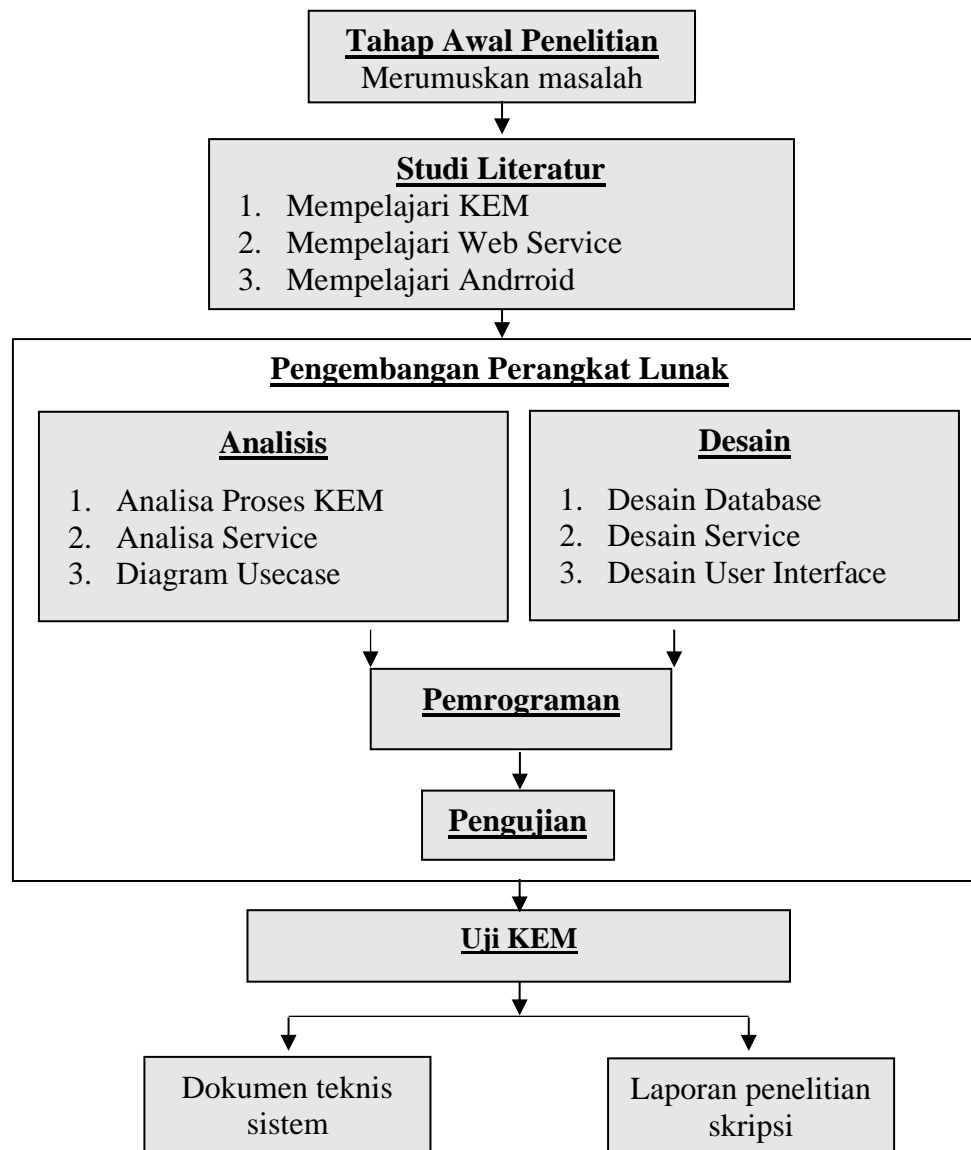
Tahap Awal Penelitian
Merumuskan masalah

Studi Literatur
1. Mempelajari KEM
2. Mempelajari Web Service
3. Mempelajari Andrroid

Pengembangan Perangkat Lunak

Analisis
1. Analisa Proses KEM
2. Analisa Service
3. Diagram Usecase

Desain
1. Desain Database
2. Desain Service
3. Desain User Interface

Pemrograman

Pengujian

Uji KEM

Dokumen teknis sistem

Laporan penelitian skripsi